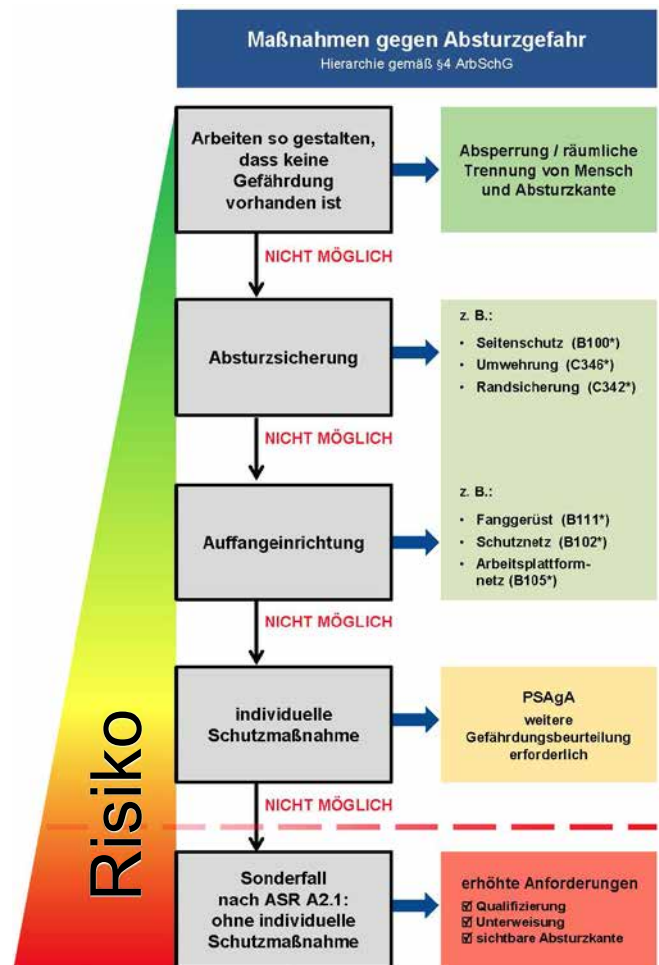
Maßnahmen gegen Absturzgefahr
Hierarchie gemäß §4 ArbSchG

Arbeiten so gestalten, dass keine Gefährdung vorhanden ist

Absperrung / räumliche Trennung von Mensch und Absturzkante

NICHT MÖGLICH

Absturzsicherung

z. B.:
• Seitenschutz (B100*)
• Umwehrung (C346*)
• Randsicherung (C342*)

NICHT MÖGLICH

Auffangeinrichtung

z. B.:
• Fanggerüst (B111*)
• Schutznetz (B102*)
• Arbeitsplattformnetz (B105*)

NICHT MÖGLICH

individuelle Schutzmaßnahme

PSAgA
weitere Gefährdungsbeurteilung erforderlich

NICHT MÖGLICH

Sonderfall nach ASR A2.1: ohne individuelle Schutzmaßnahme

erhöhte Anforderungen
☑ Qualifizierung
☑ Unterweisung
☑ sichtbare Absturzkante

Risiko